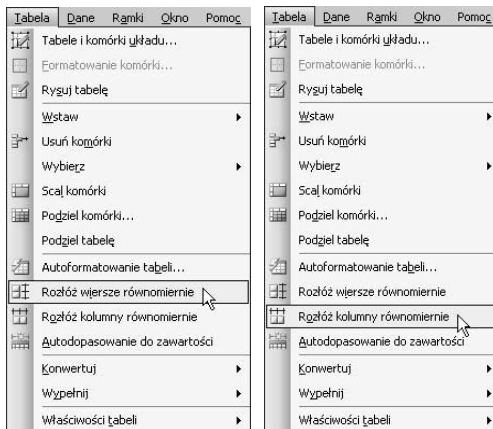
Tabela Dane Ramki Okno Pomoc
Tabele i komórki układu...
Formatowanie komórki...
Rysuj tabelę
Wstaw
Usuń komórki
Wybierz
Scal komórki
Podziel komórki...
Podziel tabelę
Autoformatowanie tabeli...
Rozłóż wiersze równomiernie
Rozłóż kolumny równomiernie
Autodopasowanie do zawartości
Konwertuj
Wypełnij
Właściwości tabeli

Tabela Dane Ramki Okno Pomoc
Tabele i komórki układu...
Formatowanie komórki...
Rysuj tabelę
Wstaw
Usuń komórki
Wybierz
Scal komórki
Podziel komórki...
Podziel tabelę
Autoformatowanie tabeli...
Rozłóż wiersze równomiernie
Rozłóż kolumny równomiernie
Autodopasowanie do zawartości
Konwertuj
Wypełnij
Właściwości tabeli